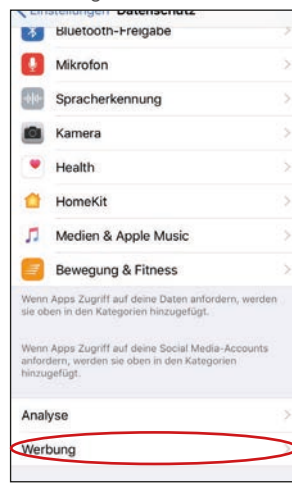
Einstellungen Datenschutz

Bluetooth-Freigabe

Mikrofon

Spracherkennung

Kamera

Health

HomeKit

Medien & Apple Music

Bewegung & Fitness

Wenn Apps Zugriff auf deine Daten anfordern, werden sie oben in den Kategorien hinzugefügt.

Wenn Apps Zugriff auf deine Social Media-Accounts anfordern, werden sie oben in den Kategorien hinzugefügt.

Analyse

Werbung